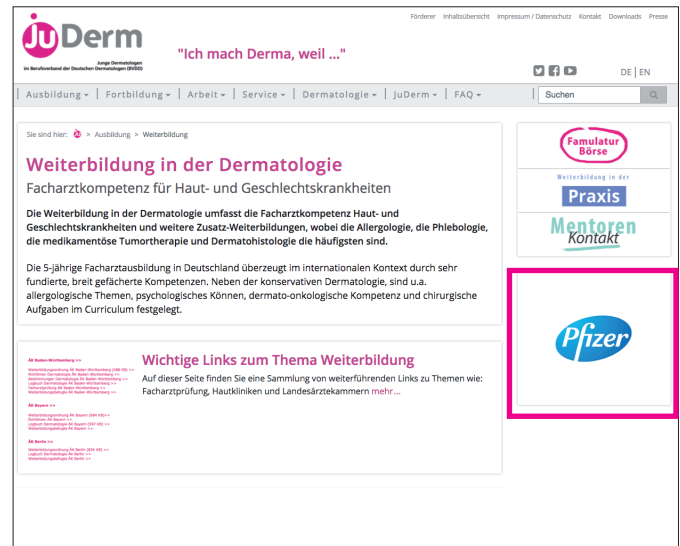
Förderer Inhaltsübersicht Impressum / Datenschutz Kontakt Downloads Presse

JuDerm
Junge Dermatologen im Berufsverband der Deutschen Dermatologen (BVDD)

"Ich mach Derma, weil ..."

DE | EN

Ausbildung ▾ | Fortbildung ▾ | Arbeit ▾ | Service ▾ | Dermatologie ▾ | JuDerm ▾ | FAQ ▾

Suchen

Sie sind hier: > Ausbildung > Weiterbildung

Weiterbildung in der Dermatologie

Facharztkompetenz für Haut- und Geschlechtskrankheiten

Die Weiterbildung in der Dermatologie umfasst die Facharztkompetenz Haut- und Geschlechtskrankheiten und weitere Zusatz-Weiterbildungen, wobei die Allergologie, die Phlebologie, die medikamentöse Tumortherapie und Dermatohistologie die häufigsten sind.

Die 5-jährige Facharztausbildung in Deutschland überzeugt im internationalen Kontext durch sehr fundierte, breit gefächerte Kompetenzen. Neben der konservativen Dermatologie, sind u.a. allergologische Themen, psychologisches Können, dermato-onkologische Kompetenz und chirurgische Aufgaben im Curriculum festgelegt.

Famulatur Börse

Weiterbildung in der Praxis

Mentoren Kontakt

Pfizer

ÄK Baden-Württemberg >>
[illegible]

ÄK Bayern >>
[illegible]

ÄK Berlin >>
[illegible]

Wichtige Links zum Thema Weiterbildung

Auf dieser Seite finden Sie eine Sammlung von weiterführenden Links zu Themen wie: Facharztprüfung, Hautkliniken und Landesärztekammern mehr...